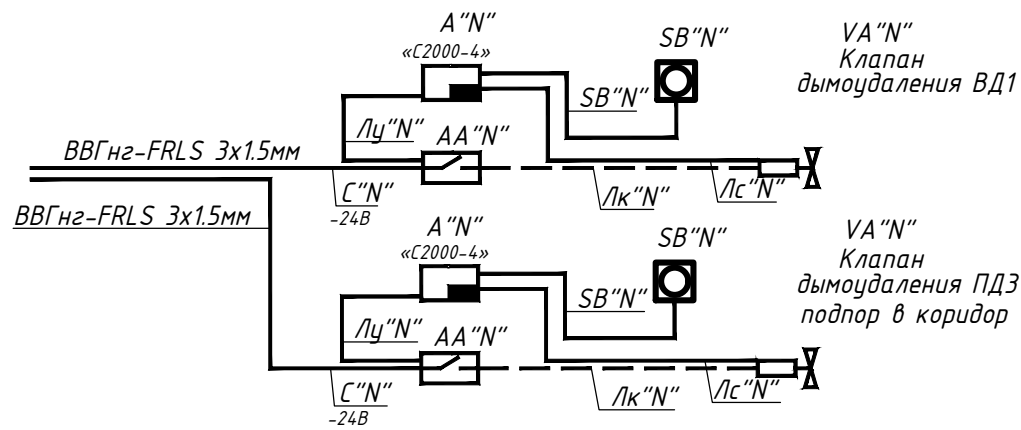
A"N"
«С2000-4»
SB"N"
VA"N"
Клапан
дымоудаления ВД1
SB"N"
Лу"N"
AA"N"
ВВГнг-FRLS 3х1.5мм
С"N"
-24В
Лк"N"
Лс"N"
ВВГнг-FRLS 3х1.5мм
A"N"
«С2000-4»
SB"N"
VA"N"
Клапан
дымоудаления ПДЗ
подпор в коридор
SB"N"
Лу"N"
AA"N"
С"N"
-24В
Лк"N"
Лс"N"